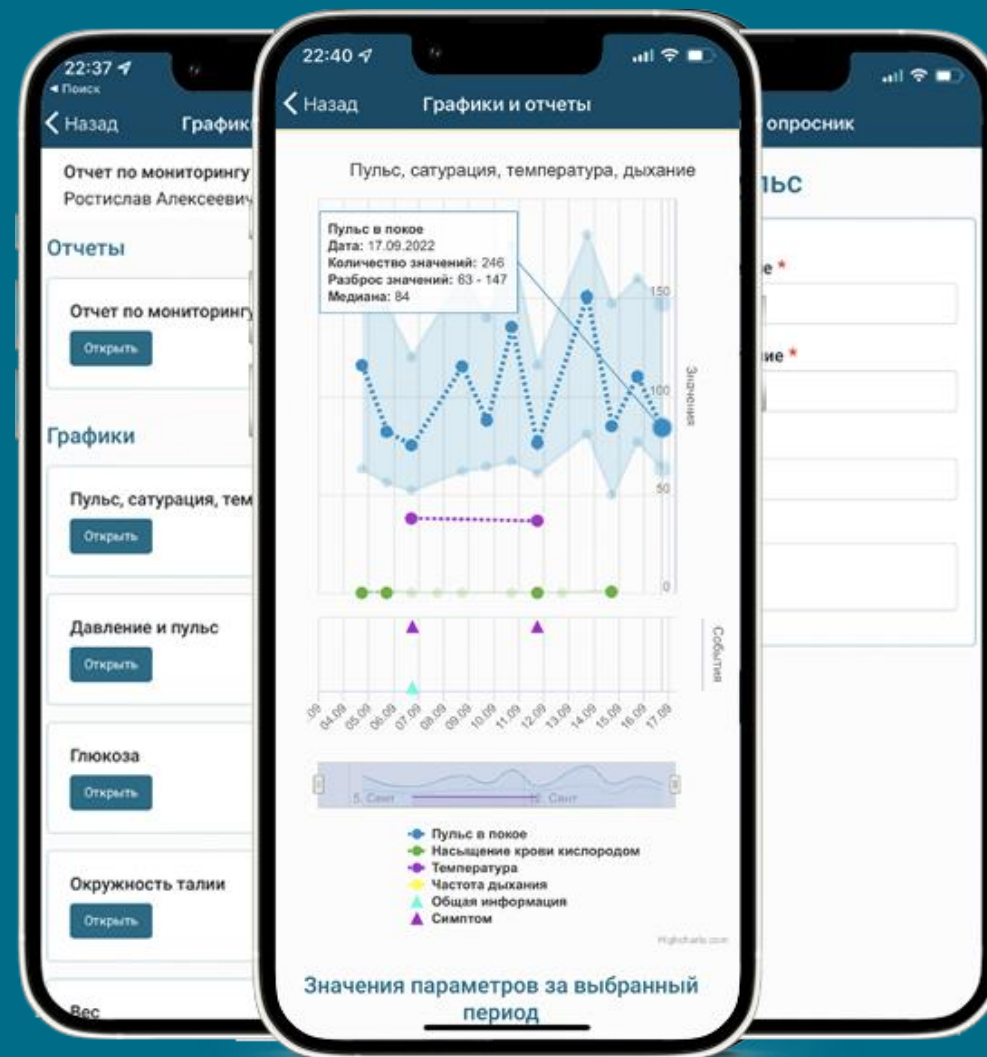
22:37
◂ Поиск
Назад График

Отчет по мониторингу
Ростислав Алексеевич

Отчеты

Отчет по мониторингу
Открыть

Графики

Пульс, сатурация, тем
Открыть

Давление и пульс
Открыть

Глюкоза
Открыть

Окружность талии
Открыть

Вес

22:40
Назад Графики и отчеты

Пульс, сатурация, температура, дыхание

Пульс в покое
Дата: 17.09.2022
Количество значений: 246
Разброс значений: 63 - 147
Медиана: 84

150
100
50
0
Значения

События

.09 04.09 05.09 06.09 07.09 08.09 09.09 10.09 11.09 12.09 13.09 14.09 15.09 16.09 17.09

5. Сент 12. Сент

Пульс в покое
Насыщение крови кислородом
Температура
Частота дыхания
Общая информация
Симптом

Highcharts.com

Значения параметров за выбранный период

опросник

льс

е *

ие *